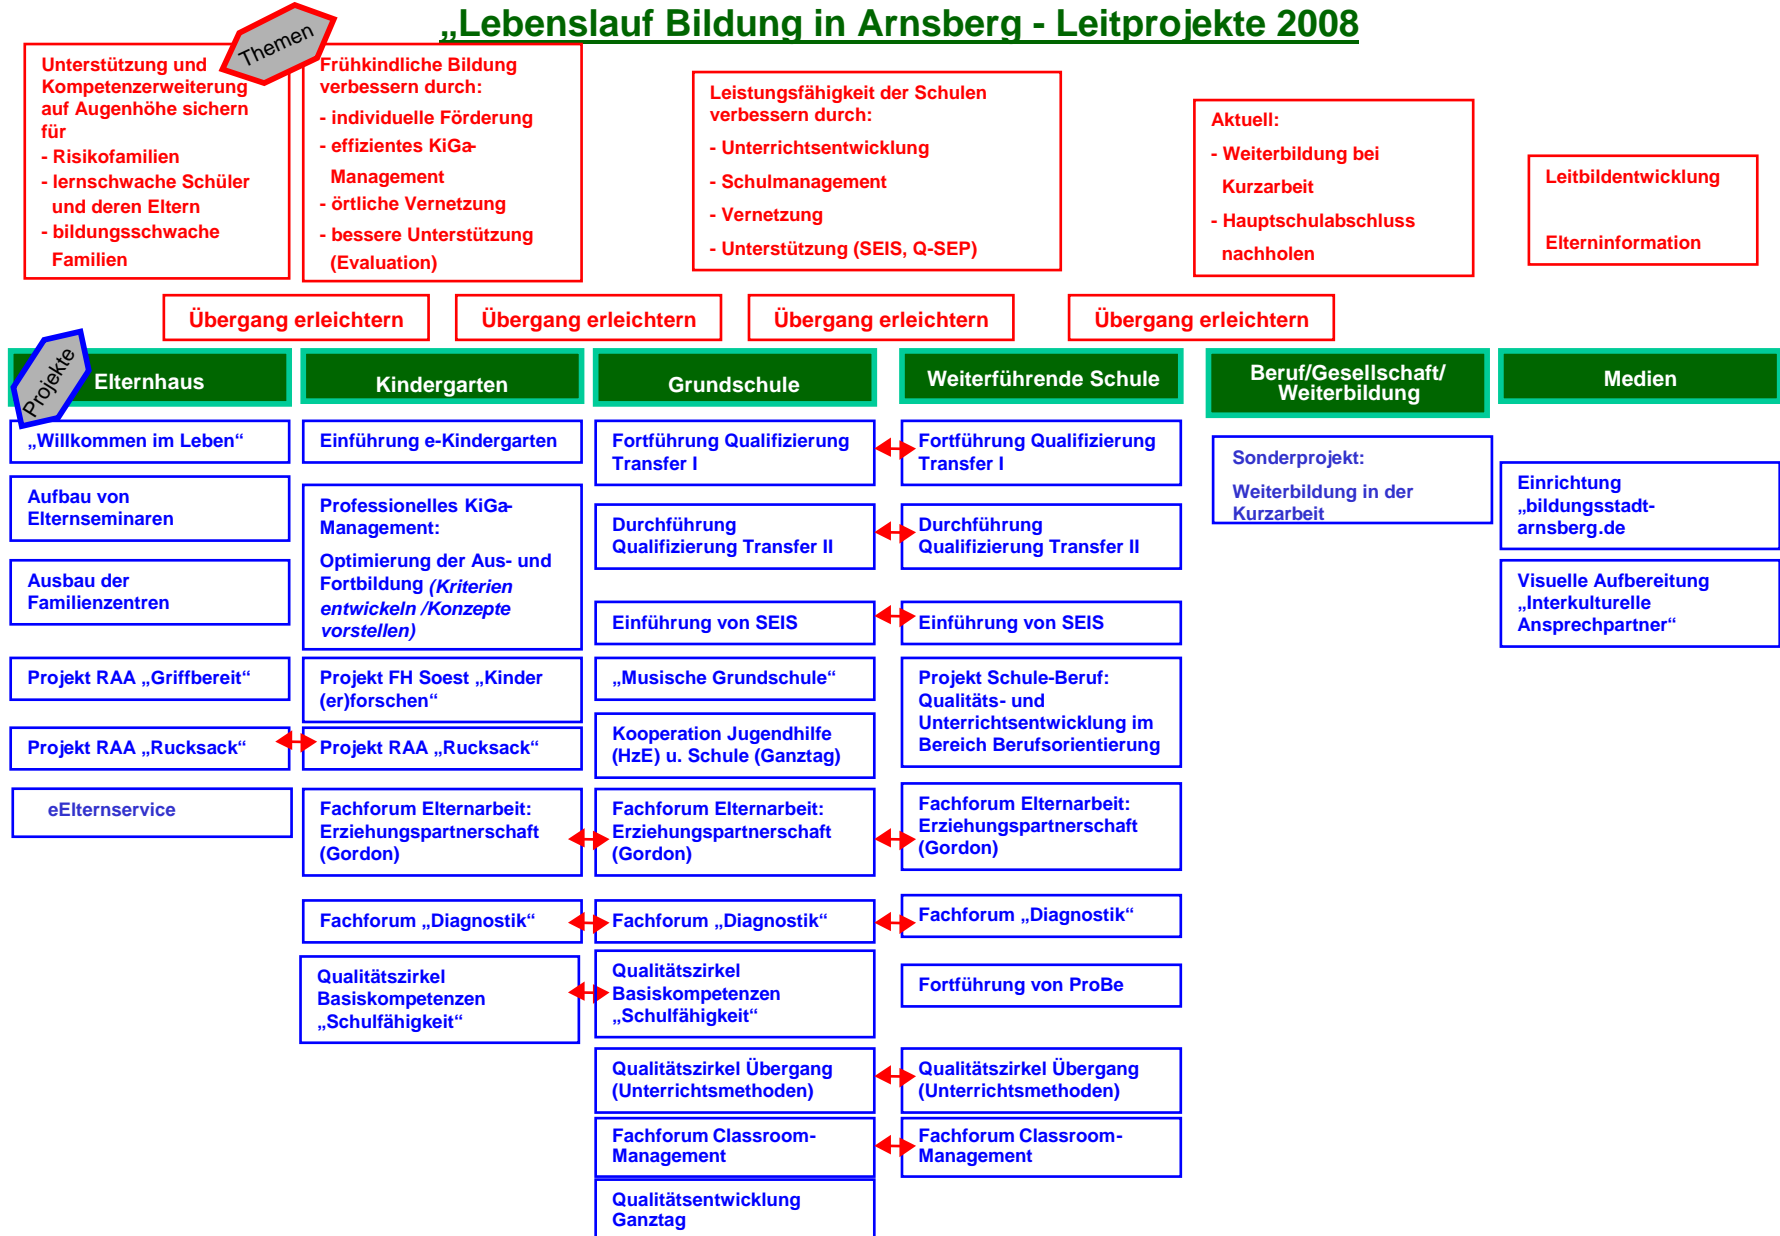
„Lebenslauf Bildung in Arnsberg - Leitprojekte 2008

Themen

Unterstützung und Kompetenzerweiterung auf Augenhöhe sichern für
- Risikofamilien
- lernschwache Schüler und deren Eltern
- bildungsschwache Familien

Frühkindliche Bildung verbessern durch:
- individuelle Förderung
- effizientes KiGa-Management
- örtliche Vernetzung
- bessere Unterstützung (Evaluation)

Leistungsfähigkeit der Schulen verbessern durch:
- Unterrichtsentwicklung
- Schulmanagement
- Vernetzung
- Unterstützung (SEIS, Q-SEP)

Aktuell:
- Weiterbildung bei Kurzarbeit
- Hauptschulabschluss nachholen

Leitbildentwicklung

Elterninformation

Übergang erleichtern

Übergang erleichtern

Übergang erleichtern

Übergang erleichtern

Projekte

Elternhaus

„Willkommen im Leben“

Aufbau von Elternseminaren

Ausbau der Familienzentren

Projekt RAA „Griffbereit“

Projekt RAA „Rucksack“

eElternservice

Kindergarten

Einführung e-Kindergarten

Professionelles KiGa-Management:

Optimierung der Aus- und Fortbildung *(Kriterien entwickeln /Konzepte vorstellen)*

Projekt FH Soest „Kinder (er)forschen“

Projekt RAA „Rucksack“

Fachforum Elternarbeit: Erziehungspartnerschaft (Gordon)

Fachforum „Diagnostik“

Qualitätszirkel Basiskompetenzen „Schulfähigkeit“

Grundschule

Fortführung Qualifizierung Transfer I

Durchführung Qualifizierung Transfer II

Einführung von SEIS

„Musische Grundschule“

Kooperation Jugendhilfe (HzE) u. Schule (Ganztag)

Fachforum Elternarbeit: Erziehungspartnerschaft (Gordon)

Fachforum „Diagnostik“

Qualitätszirkel Basiskompetenzen „Schulfähigkeit“

Qualitätszirkel Übergang (Unterrichtsmethoden)

Fachforum Classroom-Management

Qualitätsentwicklung Ganztag

Weiterführende Schule

Fortführung Qualifizierung Transfer I

Durchführung Qualifizierung Transfer II

Einführung von SEIS

Projekt Schule-Beruf: Qualitäts- und Unterrichtsentwicklung im Bereich Berufsorientierung

Fachforum Elternarbeit: Erziehungspartnerschaft (Gordon)

Fachforum „Diagnostik“

Fortführung von ProBe

Qualitätszirkel Übergang (Unterrichtsmethoden)

Fachforum Classroom-Management

Beruf/Gesellschaft/ Weiterbildung

Sonderprojekt:

Weiterbildung in der Kurzarbeit

Medien

Einrichtung „bildungsstadt-arnsberg.de

Visuelle Aufbereitung „Interkulturelle Ansprechpartner“